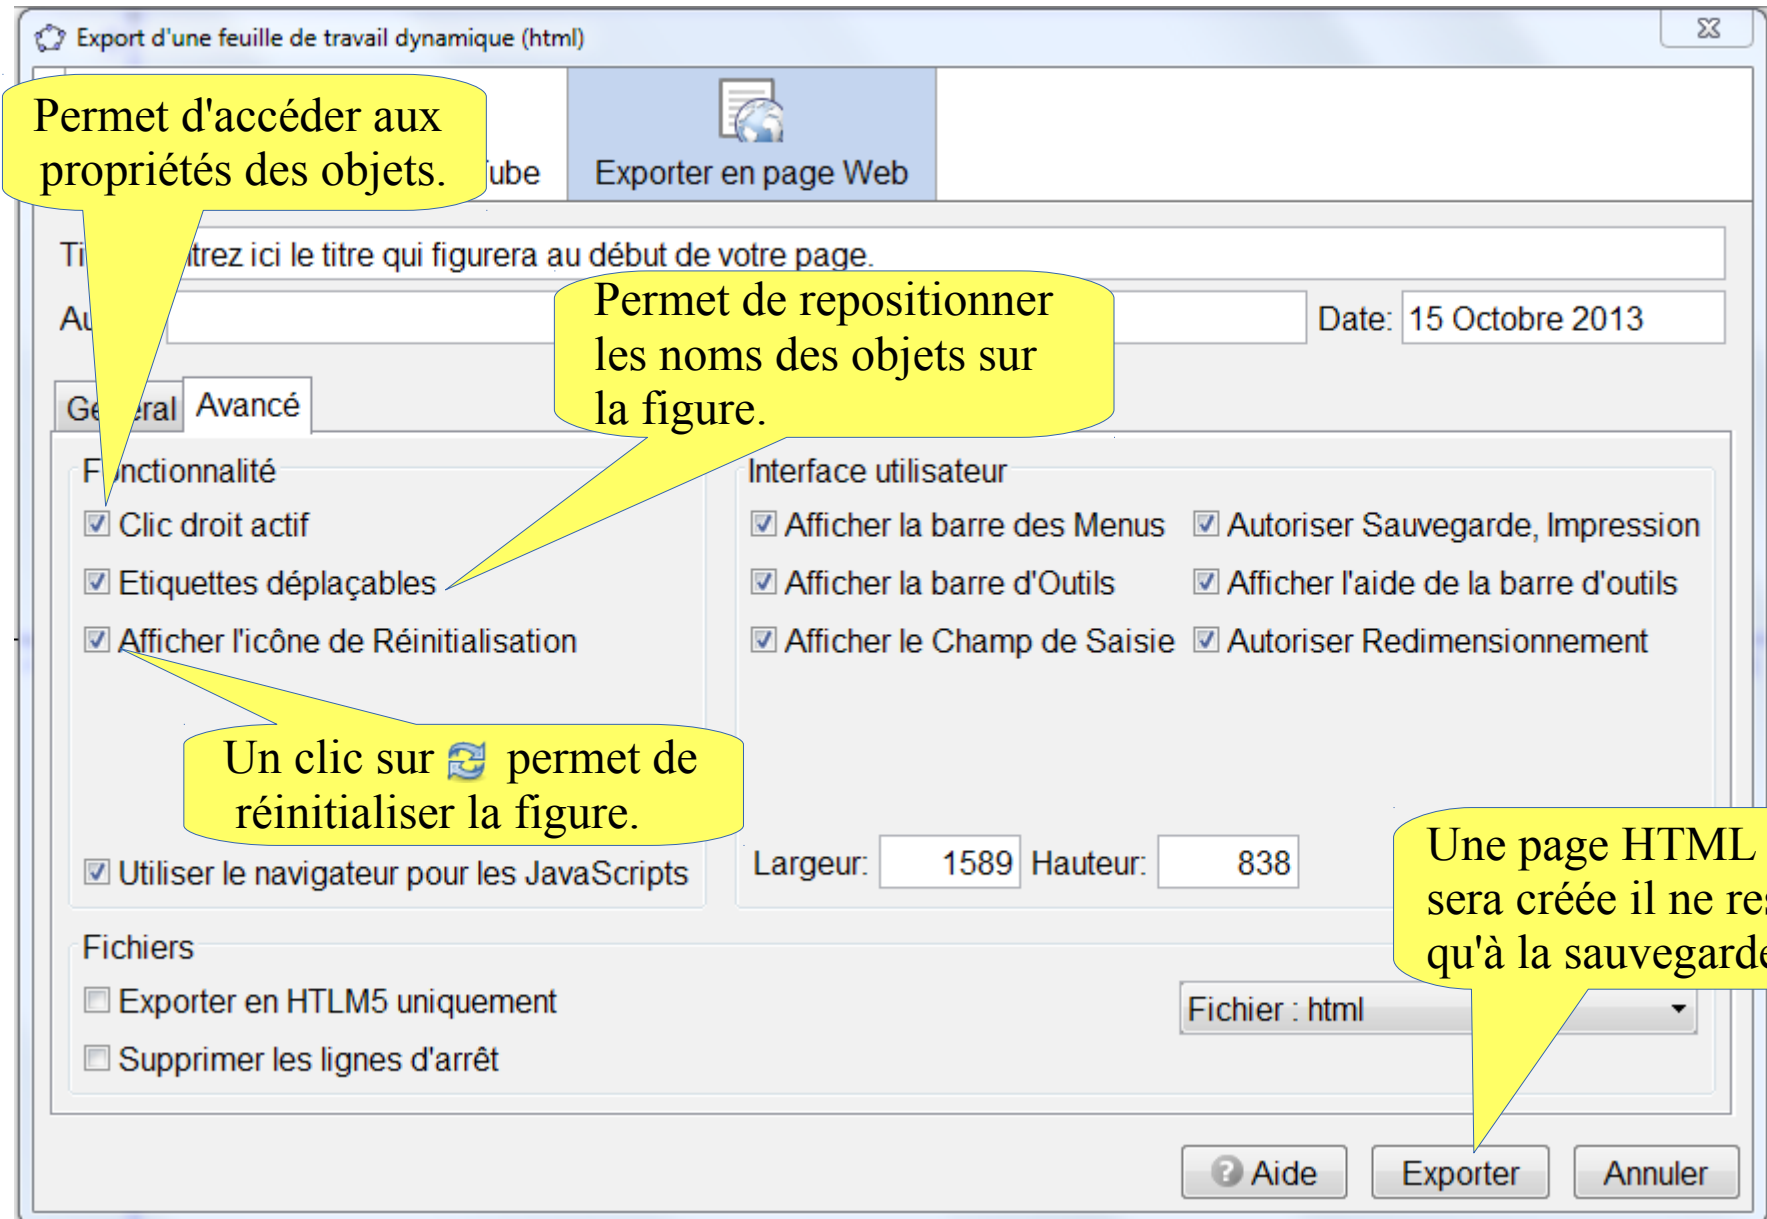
Export d'une feuille de travail dynamique (html)

Permet d'accéder aux propriétés des objets.

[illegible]ube

Exporter en page Web

Ti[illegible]trez ici le titre qui figurera au début de votre page.

Au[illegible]

Permet de repositionner les noms des objets sur la figure.

Date: 15 Octobre 2013

Ge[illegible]ral

Avancé

F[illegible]nctionnalité

Clic droit actif

Etiquettes déplaçables

Afficher l'icône de Réinitialisation

Un clic sur permet de réinitialiser la figure.

Utiliser le navigateur pour les JavaScripts

Interface utilisateur

Afficher la barre des Menus

Autoriser Sauvegarde, Impression

Afficher la barre d'Outils

Afficher l'aide de la barre d'outils

Afficher le Champ de Saisie

Autoriser Redimensionnement

Largeur: 1589 Hauteur: 838

Une page HTML sera créée il ne re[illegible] qu'à la sauvegard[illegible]

Fichiers

Exporter en HTLM5 uniquement

Supprimer les lignes d'arrêt

Fichier : html

Aide

Exporter

Annuler